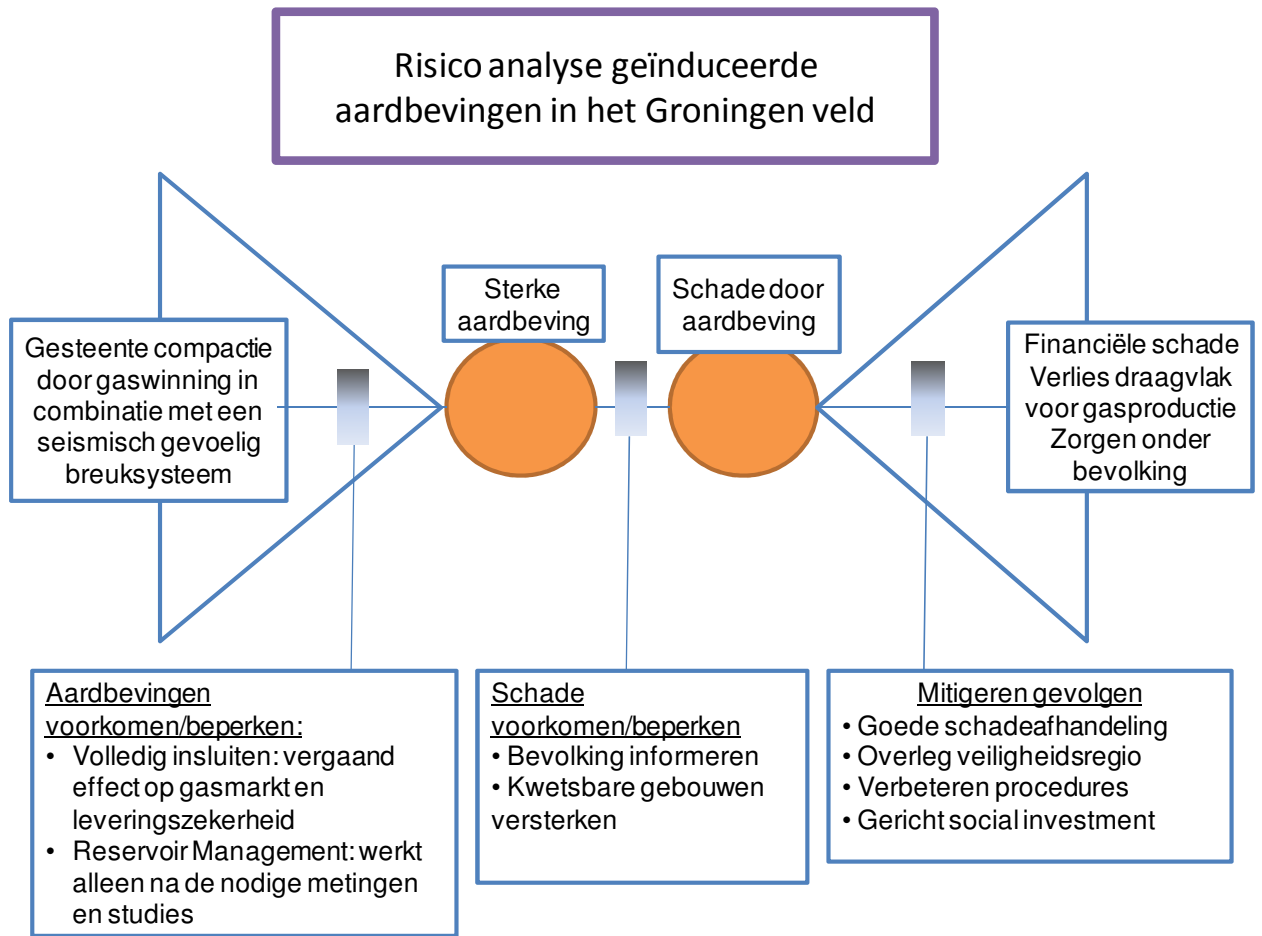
Risico analyse geïnduceerde aardbevingen in het Groningen veld

Gesteente compactie door gaswinning in combinatie met een seismisch gevoelig breuksysteem

Sterke aardbeving

Schade door aardbeving

Financiële schade
Verlies draagvlak voor gasproductie
Zorgen onder bevolking

Aardbevingen voorkomen/beperken:
• Volledig insluiten: vergaand effect op gasmarkt en leveringszekerheid
• Reservoir Management: werkt alleen na de nodige metingen en studies

Schade voorkomen/beperken
• Bevolking informeren
• Kwetsbare gebouwen versterken

Mitigeren gevolgen
• Goede schadeafhandeling
• Overleg veiligheidsregio
• Verbeteren procedures
• Gericht social investment